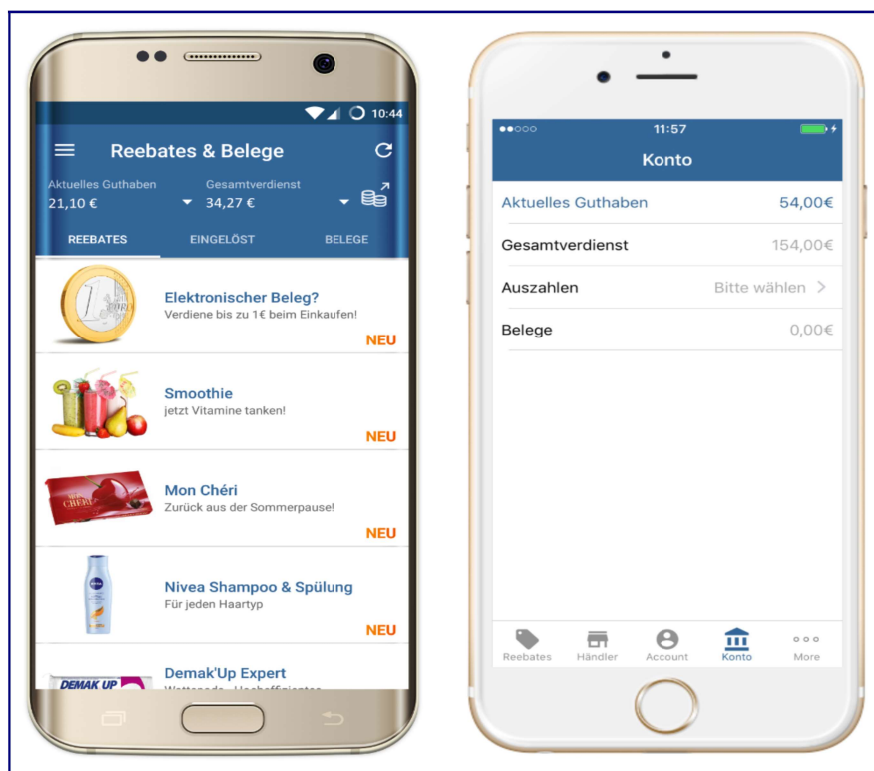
10:44

Reebates & Belege

Aktuelles Guthaben
21,10 €

Gesamtverdienst
34,27 €

REEBATES EINGELÖST BELEGE

Elektronischer Beleg?
Verdiene bis zu 1€ beim Einkaufen!
NEU

Smoothie
jetzt Vitamine tanken!
NEU

Mon Chéri
Zurück aus der Sommerpause!
NEU

Nivea Shampoo & Spülung
Für jeden Haartyp
NEU

Demak'Up Expert
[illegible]

11:57

Konto

| Aktuelles Guthaben | 54,00€ |
|---|---|
| Gesamtverdienst | 154,00€ |
| Auszahlen | Bitte wählen > |
| Belege | 0,00€ |

Reebates Händler Account Konto More